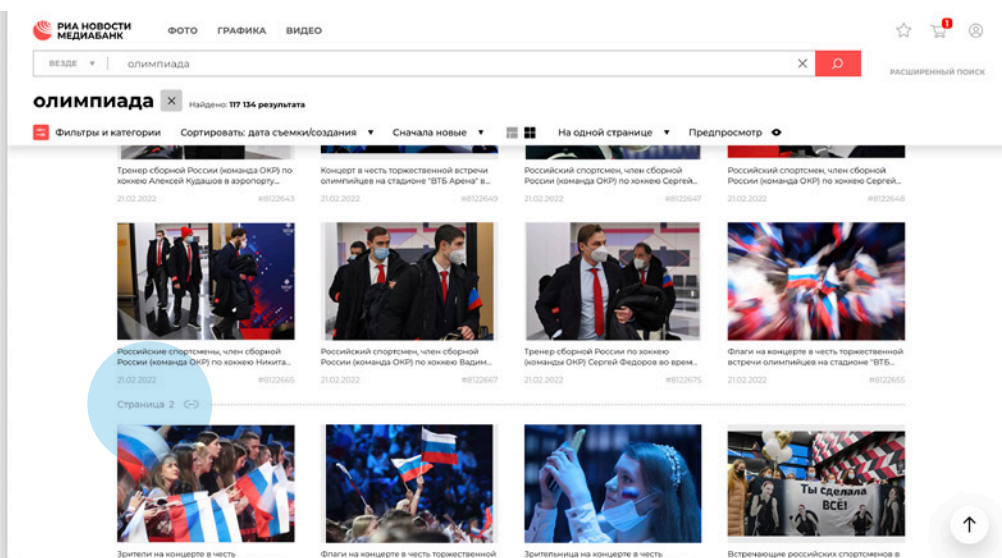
РИА НОВОСТИ МЕДИАБАНК ФОТО ГРАФИКА ВИДЕО

1

ВЕЗДЕ ▾ олимпиада

РАСШИРЕННЫЙ ПОИСК

олимпиада ✕ Найдено: 117 134 результата

Фильтры и категории Сортировать: дата съемки/создания ▾ Сначала новые ▾ На одной странице ▾ Предпросмотр

Тренер сборной России (команда ОКР) по хоккею Алексей Кудашов в аэропорту...
21.02.2022 #8122643

Концерт в честь торжественной встречи олимпийцев на стадионе "ВТБ Арена" в...
21.02.2022 #8122649

Российский спортсмен, член сборной России (команда ОКР) по хоккею Сергей...
21.02.2022 #8122647

Российский спортсмен, член сборной России (команда ОКР) по хоккею Сергей...
21.02.2022 #8122648

Российские спортсмены, член сборной России (команда ОКР) по хоккею Никита...
21.02.2022 #8122665

Российский спортсмен, член сборной России (команда ОКР) по хоккею Вадим...
21.02.2022 #8122667

Тренер сборной России по хоккею (команды ОКР) Сергей Федоров во врем...
21.02.2022 #8122675

Флаги на концерте в честь торжественной встречи олимпийцев на стадионе "ВТБ...
21.02.2022 #8122655

Страница 2

ТЫ СДЕЛАЛА ВСЁ!

Зрители на концерте в честь

Флаги на концерте в честь торжественной

Зрительница на концерте в честь

Встречающие российских спортсменов в